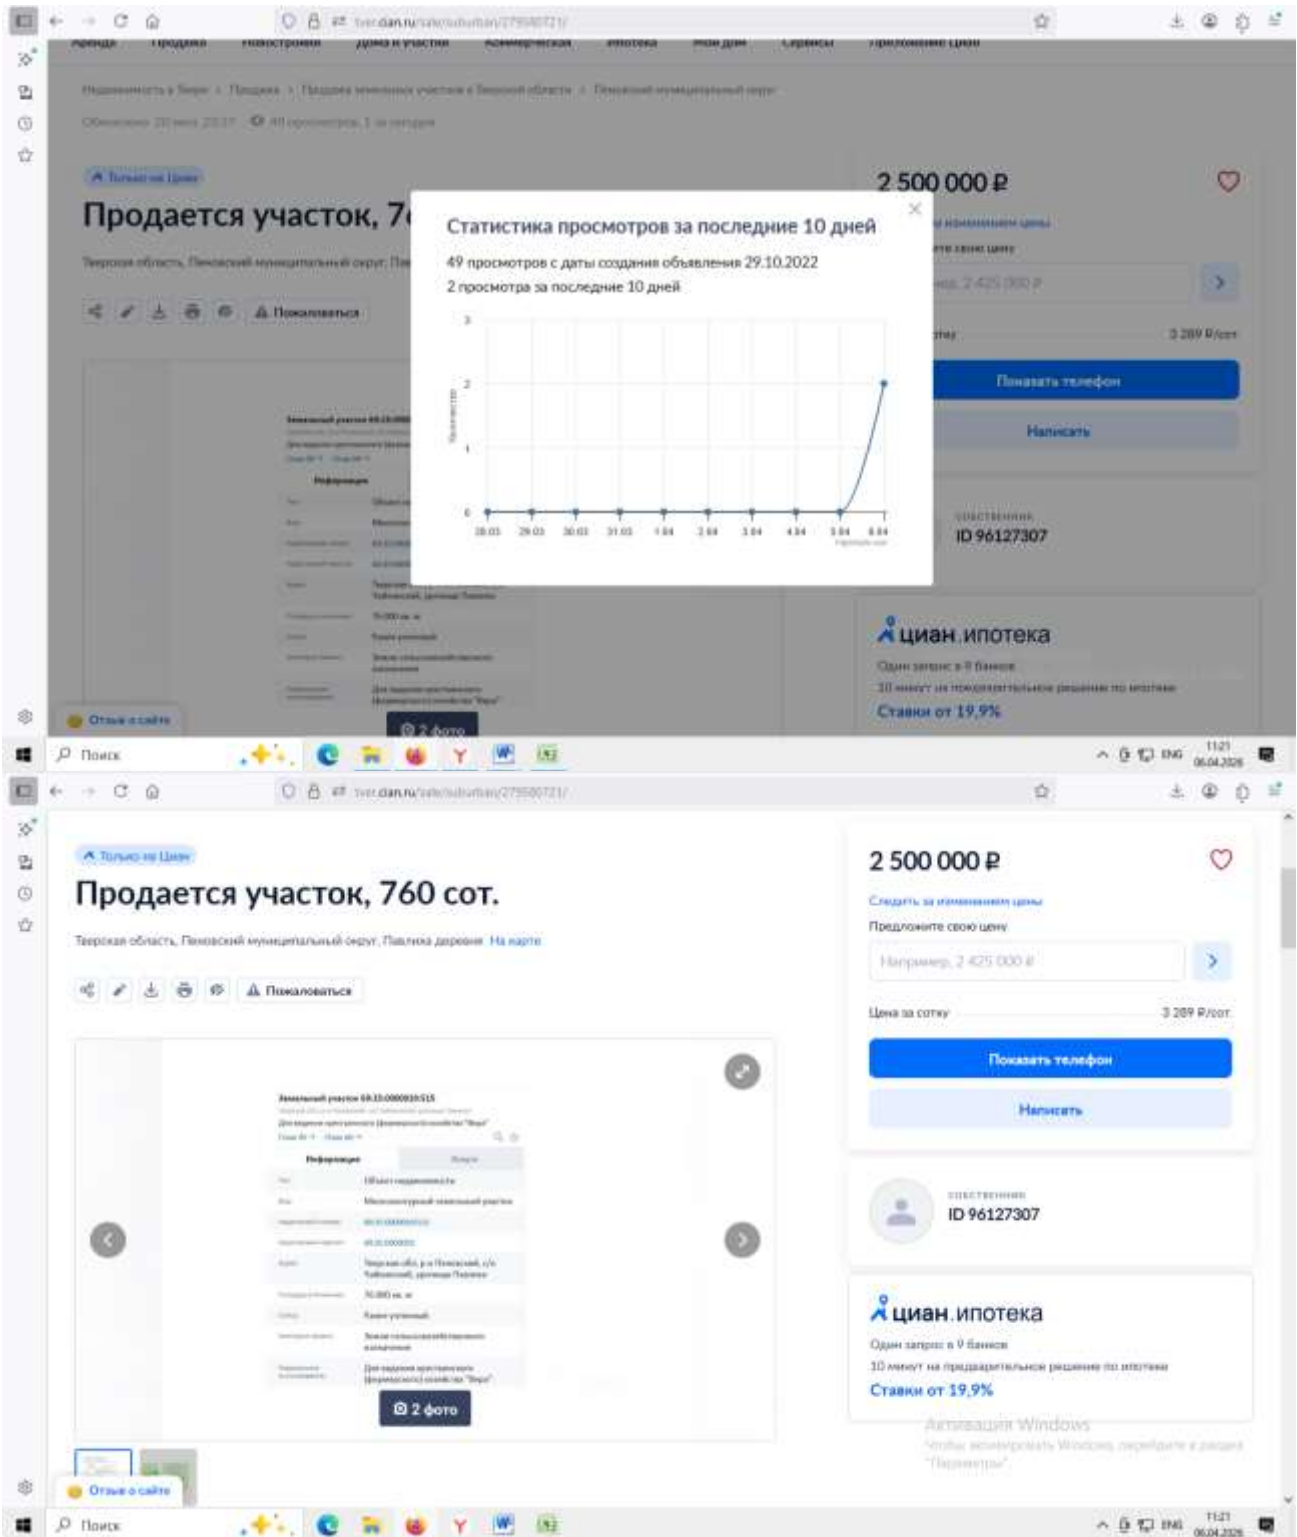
tver.cian.ru/sale/suburban/279580721/

Аренда Продажа Новостройки Дома и участки Коммерческая Ипотека Мой дом Сервисы Приложение Циан

Недвижимость в Твери > Продажа > Продажа земельных участков в Тверской области > Пеновский муниципальный округ

Только на Циан

Продается участок, 7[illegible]

Тверская область, Пеновский муниципальный округ, Па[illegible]

Пожаловаться

Статистика просмотров за последние 10 дней

49 просмотров с даты создания объявления 29.10.2022
2 просмотра за последние 10 дней

3
2
1
0

28.03 29.03 30.03 31.03 1.04 2.04 3.04 4.04 5.04 6.04

2 500 000 ₽

ID 96127307

циан.ипотека

Ставки от 19,9%

Показать телефон

Написать

Отзыв о сайте

2 фото

Поиск

ENG 11:21 06.04.2026

tver.cian.ru/sale/suburban/279580721/

Только на Циан

Продается участок, 760 сот.

Тверская область, Пеновский муниципальный округ, Павлиха деревня На карте

Пожаловаться

2 500 000 ₽

Следить за изменением цены

Предложите свою цену

Например, 2 425 000 ₽

Цена за сотку 3 289 ₽/сот

Показать телефон

Написать

СОБСТВЕННИК

ID 96127307

циан.ипотека

Один запрос в 9 банков

10 минут на предварительное решение по ипотеке

Ставки от 19,9%

2 фото

Активация Windows

Чтобы активировать Windows, перейдите в раздел "Параметры".

Отзыв о сайте

Поиск

ENG 11:21 06.04.2026